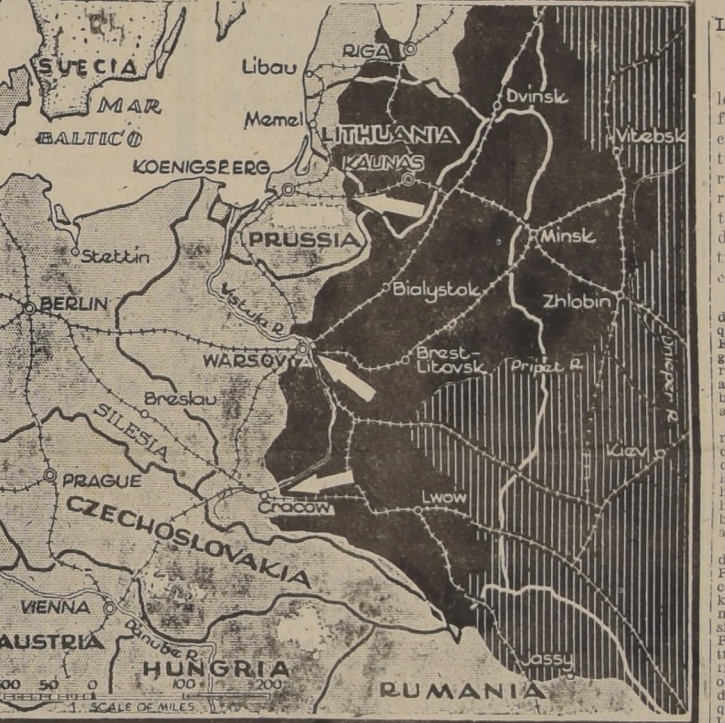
SUECIA
MAR
BALTICO
RIGA
Libau
Memel
LITHUANIA
Dvinsk
Vitebsk
KOENIGSBERG
KAUNAS
PRUSSIA
Minsk
Stettin
BERLIN
Bialystok
Zhlobin
Vistula R.
WARSOVIA
Brest-Litovsk
Pripet R.
Dnieper R.
Breslau
SILESIA
Kiev
PRAGUE
Cracow
Lwow
CZECHOSLOVAKIA
VIENNA
AUSTRIA
Danube R.
HUNGRIA
Jassy
100 50 0 100 200
SCALE OF MILES
RUMANIA